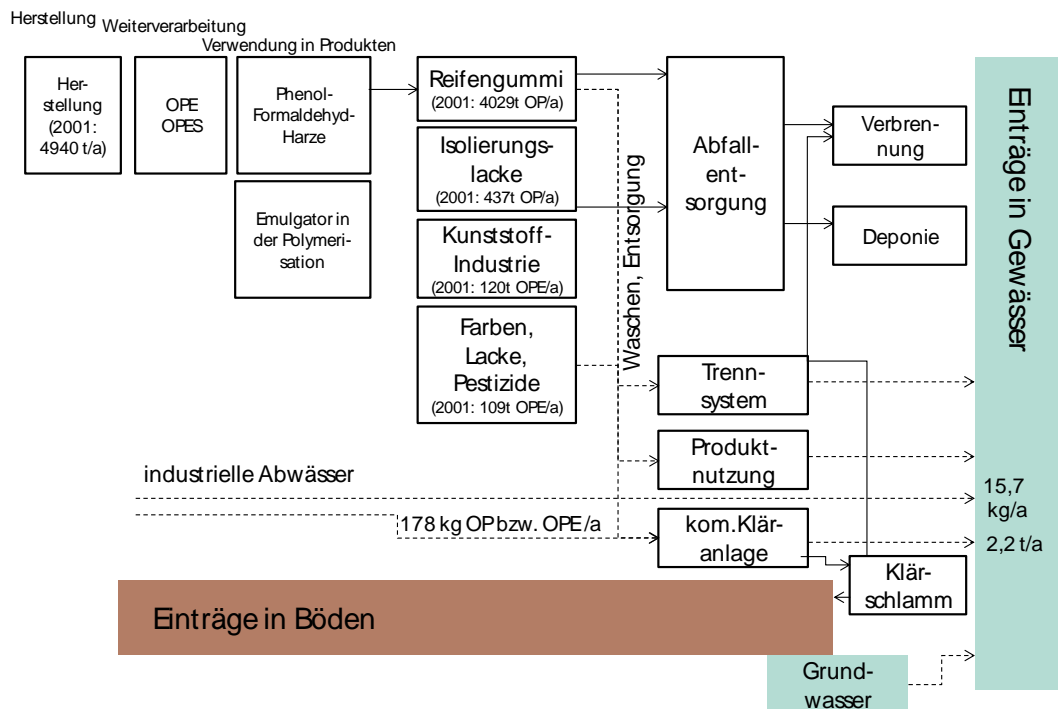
Herstellung Weiterverarbeitung

Verwendung in Produkten

Herstellung (2001: 4940 t/a)

OPE OPES

Phenol-Formaldehyd-Harze

Emulgator in der Polymerisation

Reifengummi (2001: 4029t OP/a)

Isolierungslacke (2001: 437t OP/a)

Kunststoff-Industrie (2001: 120t OPE/a)

Farben, Lacke, Pestizide (2001: 109t OPE/a)

Waschen, Entsorgung

Abfallentsorgung

Verbrennung

Deponie

Trennsystem

Produktnutzung

kom.Kläranlage

Klärschlamm

Einträge in Gewässer

industrielle Abwässer

178 kg OP bzw. OPE/a

15,7 kg/a

2,2 t/a

Einträge in Böden

Grundwasser